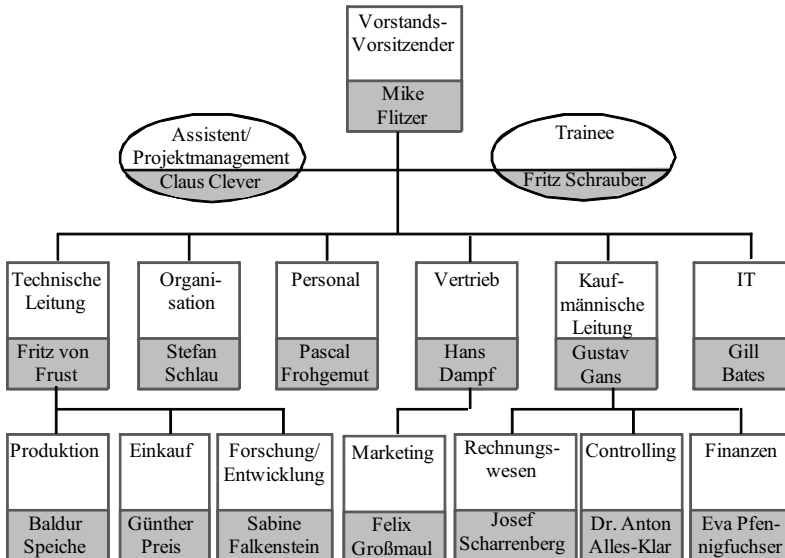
Vorstands-Vorsitzender
Mike Flitzer

Assistent/ Projektmanagement
Claus Clever

Trainee
Fritz Schrauber

Technische Leitung
Fritz von Frust

Organisation
Stefan Schlau

Personal
Pascal Frohgemut

Vertrieb
Hans Dampf

Kaufmännische Leitung
Gustav Gans

IT
Gill Bates

Produktion
Baldur Speiche

Einkauf
Günther Preis

Forschung/ Entwicklung
Sabine Falkenstein

Marketing
Felix Großmaul

Rechnungswesen
Josef Scharrenberg

Controlling
Dr. Anton Alles-Klar

Finanzen
Eva Pfennigfuchser